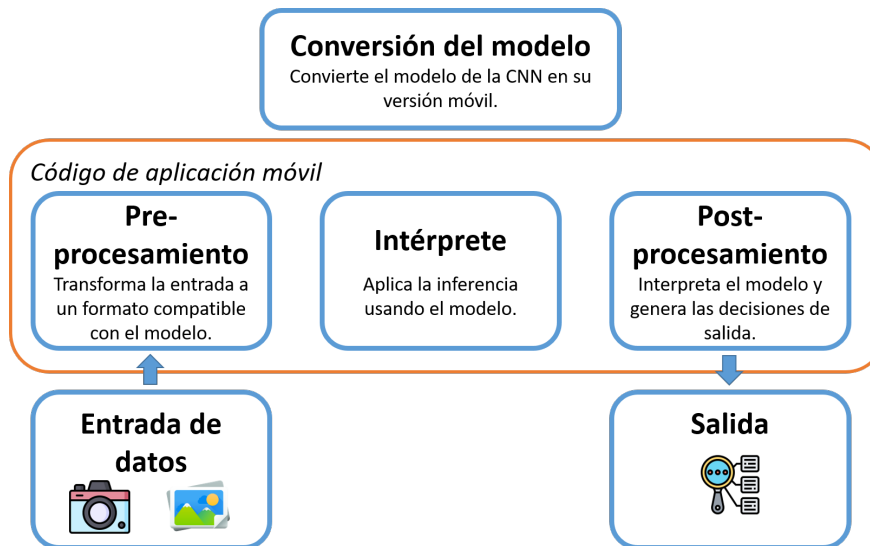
Conversión del modelo
Convierte el modelo de la CNN en su versión móvil.

Código de aplicación móvil

Pre-procesamiento
Transforma la entrada a un formato compatible con el modelo.

Intérprete
Aplica la inferencia usando el modelo.

Post-procesamiento
Interpreta el modelo y genera las decisiones de salida.

Entrada de datos

Salida